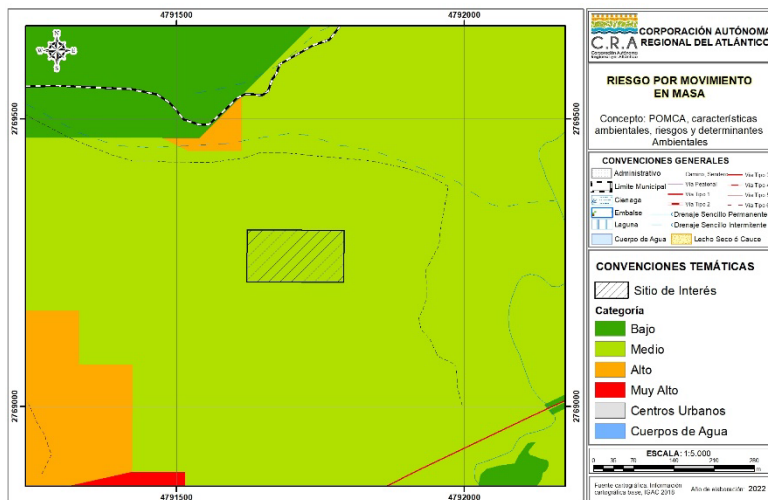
4791500
4792000
2769500
2769500
2769000
2769000
4791500
4792000

CORPORACIÓN AUTÓNOMA REGIONAL DEL ATLÁNTICO
C.R.A

RIESGO POR MOVIMIENTO EN MASA

Concepto: POMCA, características ambientales, riesgos y determinantes Ambientales

CONVENCIONES GENERALES
Administrativo
Limite Municipal
Cienaga
Embalse
Laguna
Cuerpo de Agua
Camino, Sendero
Via Peatonal
Via Tipo 1
Via Tipo 2
Drenaje Sencillo Permanente
Drenaje Sencillo Intermitente
Lecho Seco ó Cauce

CONVENCIONES TEMÁTICAS
Sitio de Interés
Categoría
Bajo
Medio
Alto
Muy Alto
Centros Urbanos
Cuerpos de Agua

ESCALA: 1:5.000
0 35 70 140 210 280

Fuente cartográfica: Información cartográfica base, IGAC 2018
Año de elaboración: 2022